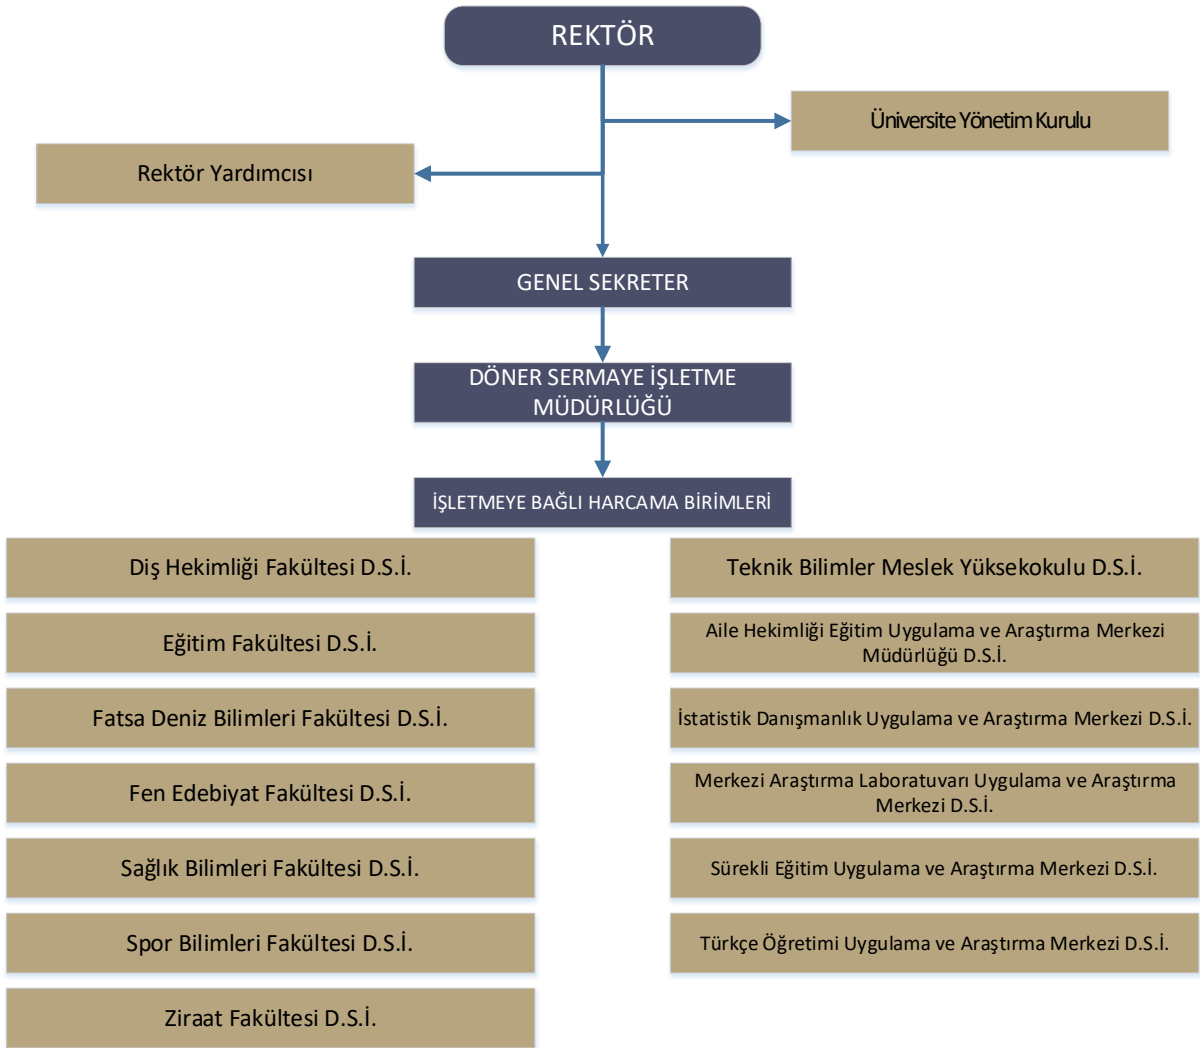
REKTÖR

Üniversite Yönetim Kurulu

Rektör Yardımcısı

GENEL SEKRETER

DÖNER SERMAYE İŞLETME MÜDÜRLÜĞÜ

İŞLETMEYE BAĞLI HARCAMA BİRİMLERİ

Diş Hekimliği Fakültesi D.S.İ.

Eğitim Fakültesi D.S.İ.

Fatsa Deniz Bilimleri Fakültesi D.S.İ.

Fen Edebiyat Fakültesi D.S.İ.

Sağlık Bilimleri Fakültesi D.S.İ.

Spor Bilimleri Fakültesi D.S.İ.

Ziraat Fakültesi D.S.İ.

Teknik Bilimler Meslek Yüksekokulu D.S.İ.

Aile Hekimliği Eğitim Uygulama ve Araştırma Merkezi Müdürlüğü D.S.İ.

İstatistik Danışmanlık Uygulama ve Araştırma Merkezi D.S.İ.

Merkezi Araştırma Laboratuvarı Uygulama ve Araştırma Merkezi D.S.İ.

Sürekli Eğitim Uygulama ve Araştırma Merkezi D.S.İ.

Türkçe Öğretimi Uygulama ve Araştırma Merkezi D.S.İ.